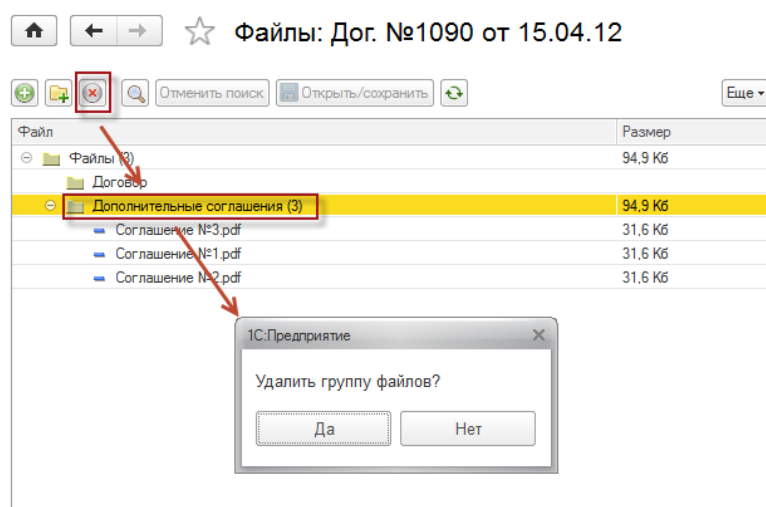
Файлы: Дог. №1090 от 15.04.12

Отменить поиск | Открыть/сохранить | Еще

| Файл | Размер |
|---|---|
| Файлы (3) | 94,9 Кб |
| Договор | |
| Дополнительные соглашения (3) | 94,9 Кб |
| Соглашение №3.pdf | 31,6 Кб |
| Соглашение №1.pdf | 31,6 Кб |
| Соглашение №2.pdf | 31,6 Кб |

1С:Предприятие

Удалить группу файлов?

Да | Нет